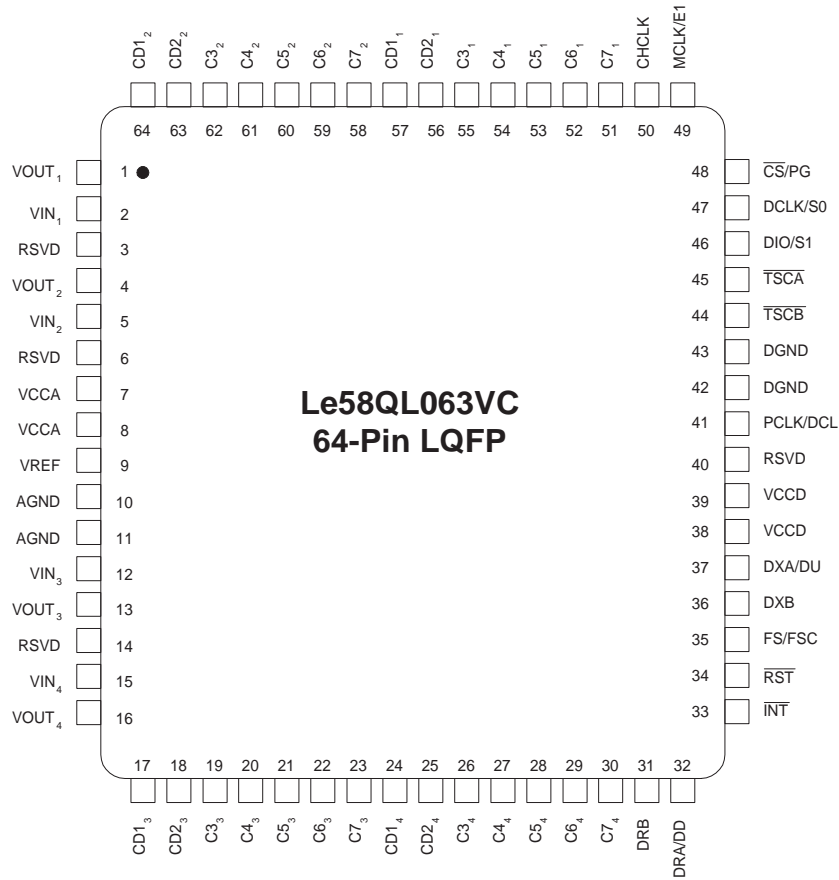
$CD1_2$ $CD2_2$ $C3_2$ $C4_2$ $C5_2$ $C6_2$ $C7_2$ $CD1_1$ $CD2_1$ $C3_1$ $C4_1$ $C5_1$ $C6_1$ $C7_1$ CHCLK MCLK/E1

64 63 62 61 60 59 58 57 56 55 54 53 52 51 50 49

$VOUT_1$ 1
$VIN_1$ 2
RSVD 3
$VOUT_2$ 4
$VIN_2$ 5
RSVD 6
VCCA 7
VCCA 8
VREF 9
AGND 10
AGND 11
$VIN_3$ 12
$VOUT_3$ 13
RSVD 14
$VIN_4$ 15
$VOUT_4$ 16

48 $\overline{CS}$/PG
47 DCLK/S0
46 DIO/S1
45 $\overline{TSCA}$
44 $\overline{TSCB}$
43 DGND
42 DGND
41 PCLK/DCL
40 RSVD
39 VCCD
38 VCCD
37 DXA/DU
36 DXB
35 FS/FSC
34 $\overline{RST}$
33 $\overline{INT}$

Le58QL063VC
64-Pin LQFP

17 18 19 20 21 22 23 24 25 26 27 28 29 30 31 32

$CD1_3$ $CD2_3$ $C3_3$ $C4_3$ $C5_3$ $C6_3$ $C7_3$ $CD1_4$ $CD2_4$ $C3_4$ $C4_4$ $C5_4$ $C6_4$ $C7_4$ DRB DRA/DD